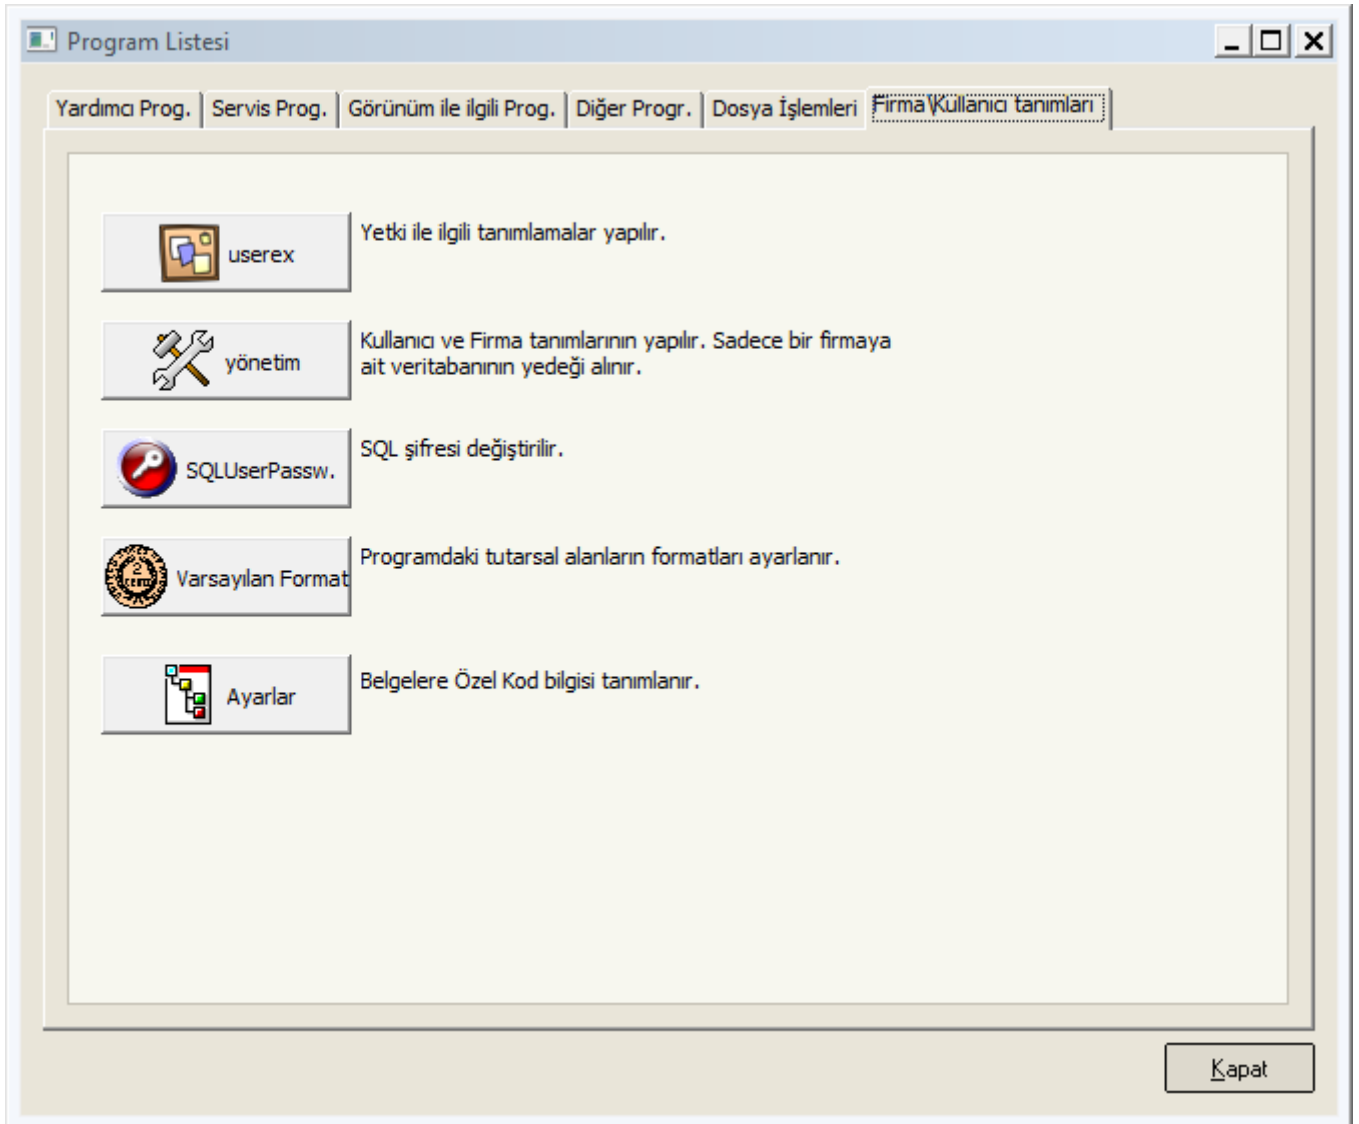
Program Listesi

Yardımcı Prog. | Servis Prog. | Görünüm ile ilgili Prog. | Diğer Progr. | Dosya İşlemleri | Firma\Kullanıcı tanımları

userex
Yetki ile ilgili tanımlamalar yapılır.

yönetim
Kullanıcı ve Firma tanımlarının yapılır. Sadece bir firmaya ait veritabanının yedeği alınır.

SQLUserPassw.
SQL şifresi değiştirilir.

Varsayılan Format
Programdaki tutarsal alanların formatları ayarlanır.

Ayarlar
Belgelere Özel Kod bilgisi tanımlanır.

Kapat